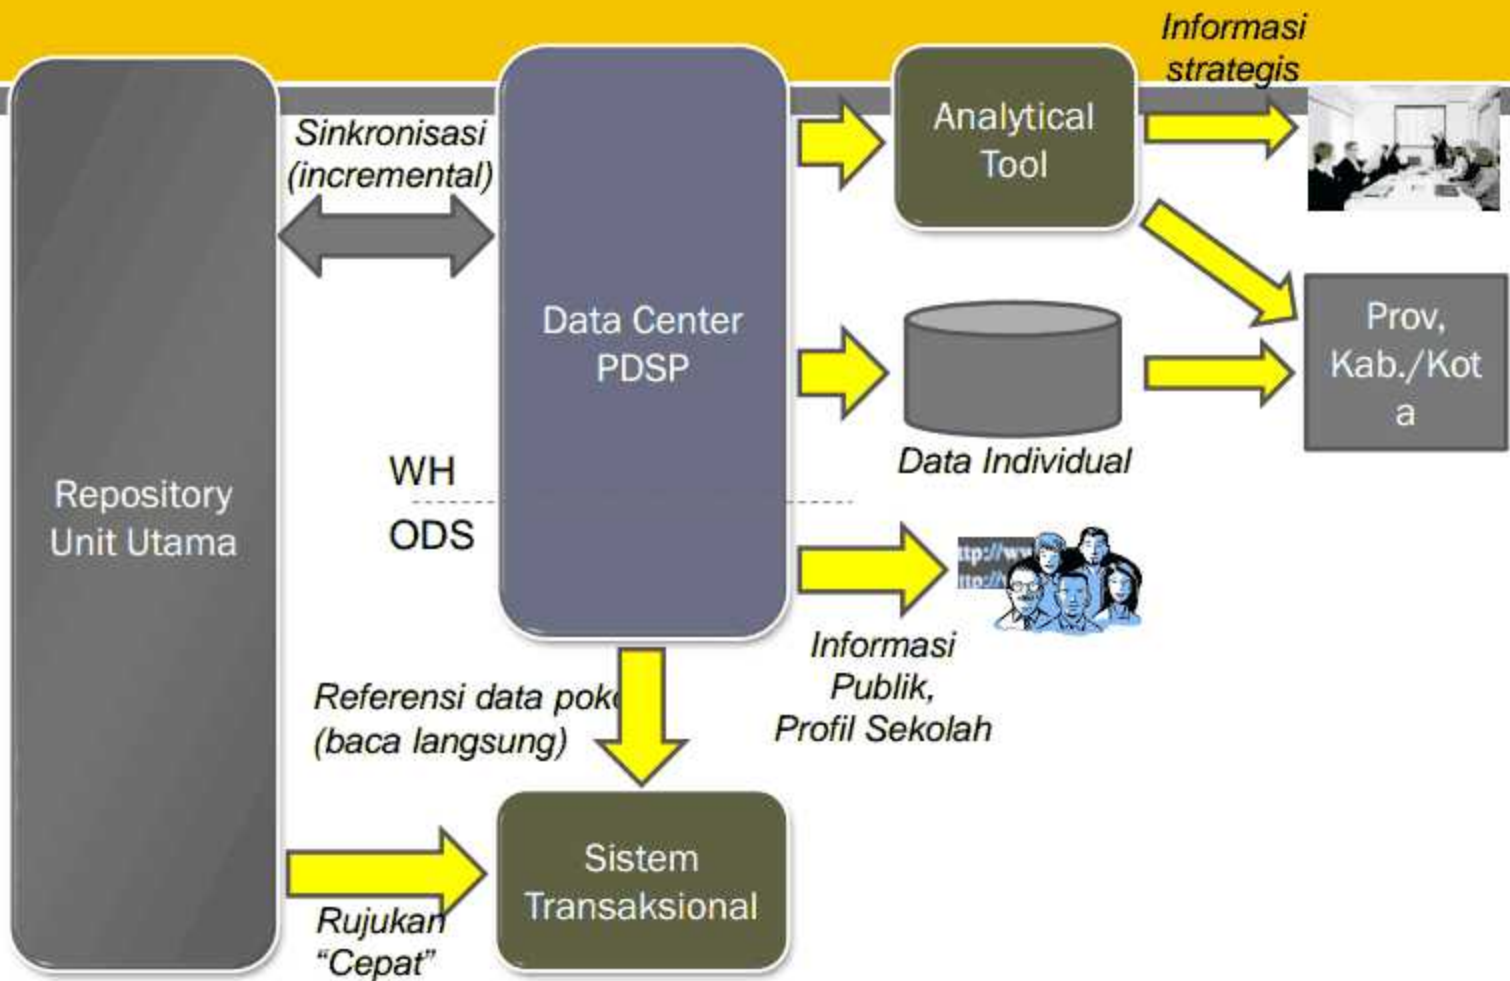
Repository Unit Utama

Sinkronisasi (incremental)

Data Center PDSP

WH

ODS

Analytical Tool

Informasi strategis

Data Individual

Prov, Kab./Kota

ttp://ww
ttp://

Informasi Publik, Profil Sekolah

Referensi data pok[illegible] (baca langsung)

Sistem Transaksional

Rujukan "Cepat"